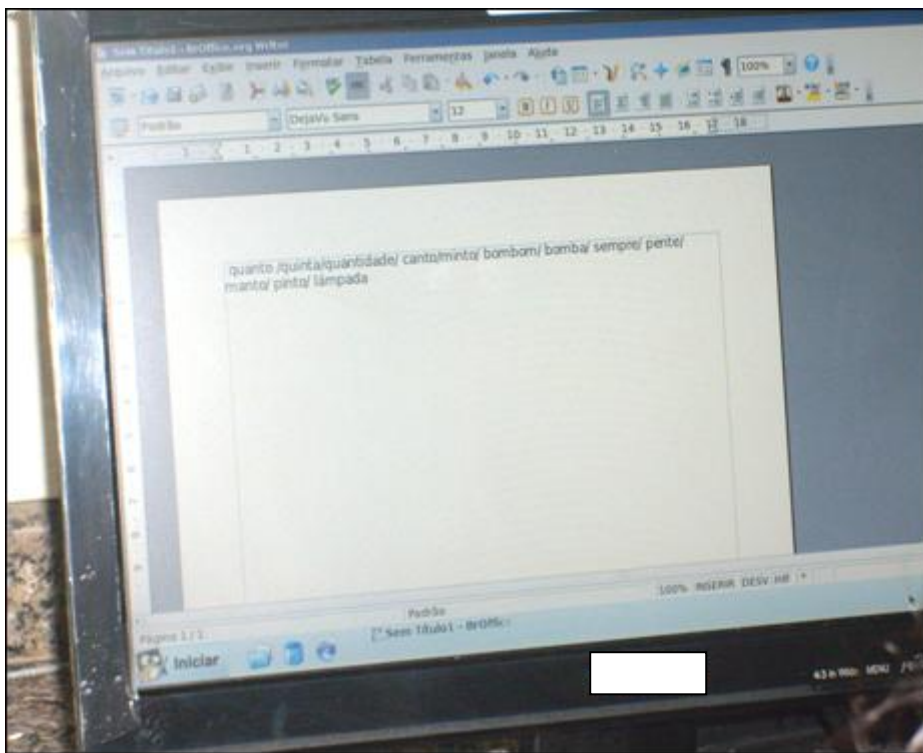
Sem Título1 - BrOffice.org Writer

Arquivo Editar Exibir Inserir Formatar Tabela Ferramentas Janela Ajuda

100%

Padrão DejaVu Sans 12

1 2 3 4 5 6 7 8 9 10 11 12 13 14 15 16 17 18

quanto /quinta/quantidade/ canto/minto/ bombom/ bomba/ sempre/ pente/ manto/ pinto/ lâmpada

Página 1 / 1 Padrão 100% INSERIR DESV HIF

Iniciar Sem Título1 - BrOffic